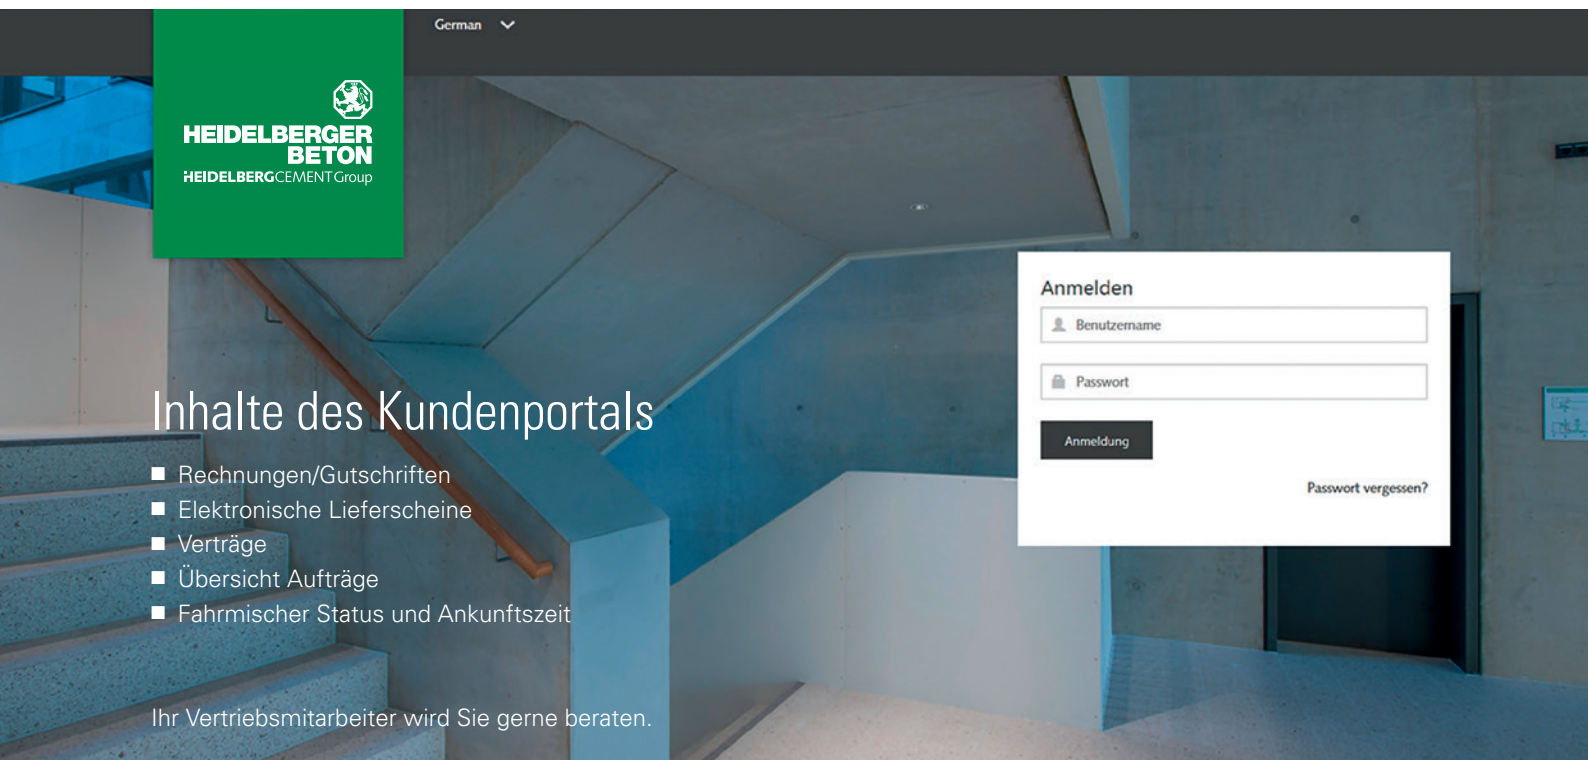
German

HEIDELBERGER BETON
HEIDELBERGCEMENT Group

Anmelden

Benutzername

Passwort

Anmeldung

Passwort vergessen?

Inhalte des Kundenportals

- Rechnungen/Gutschriften
- Elektronische Lieferscheine
- Verträge
- Übersicht Aufträge
- Fahrmischer Status und Ankunftszeit

Ihr Vertriebsmitarbeiter wird Sie gerne beraten.